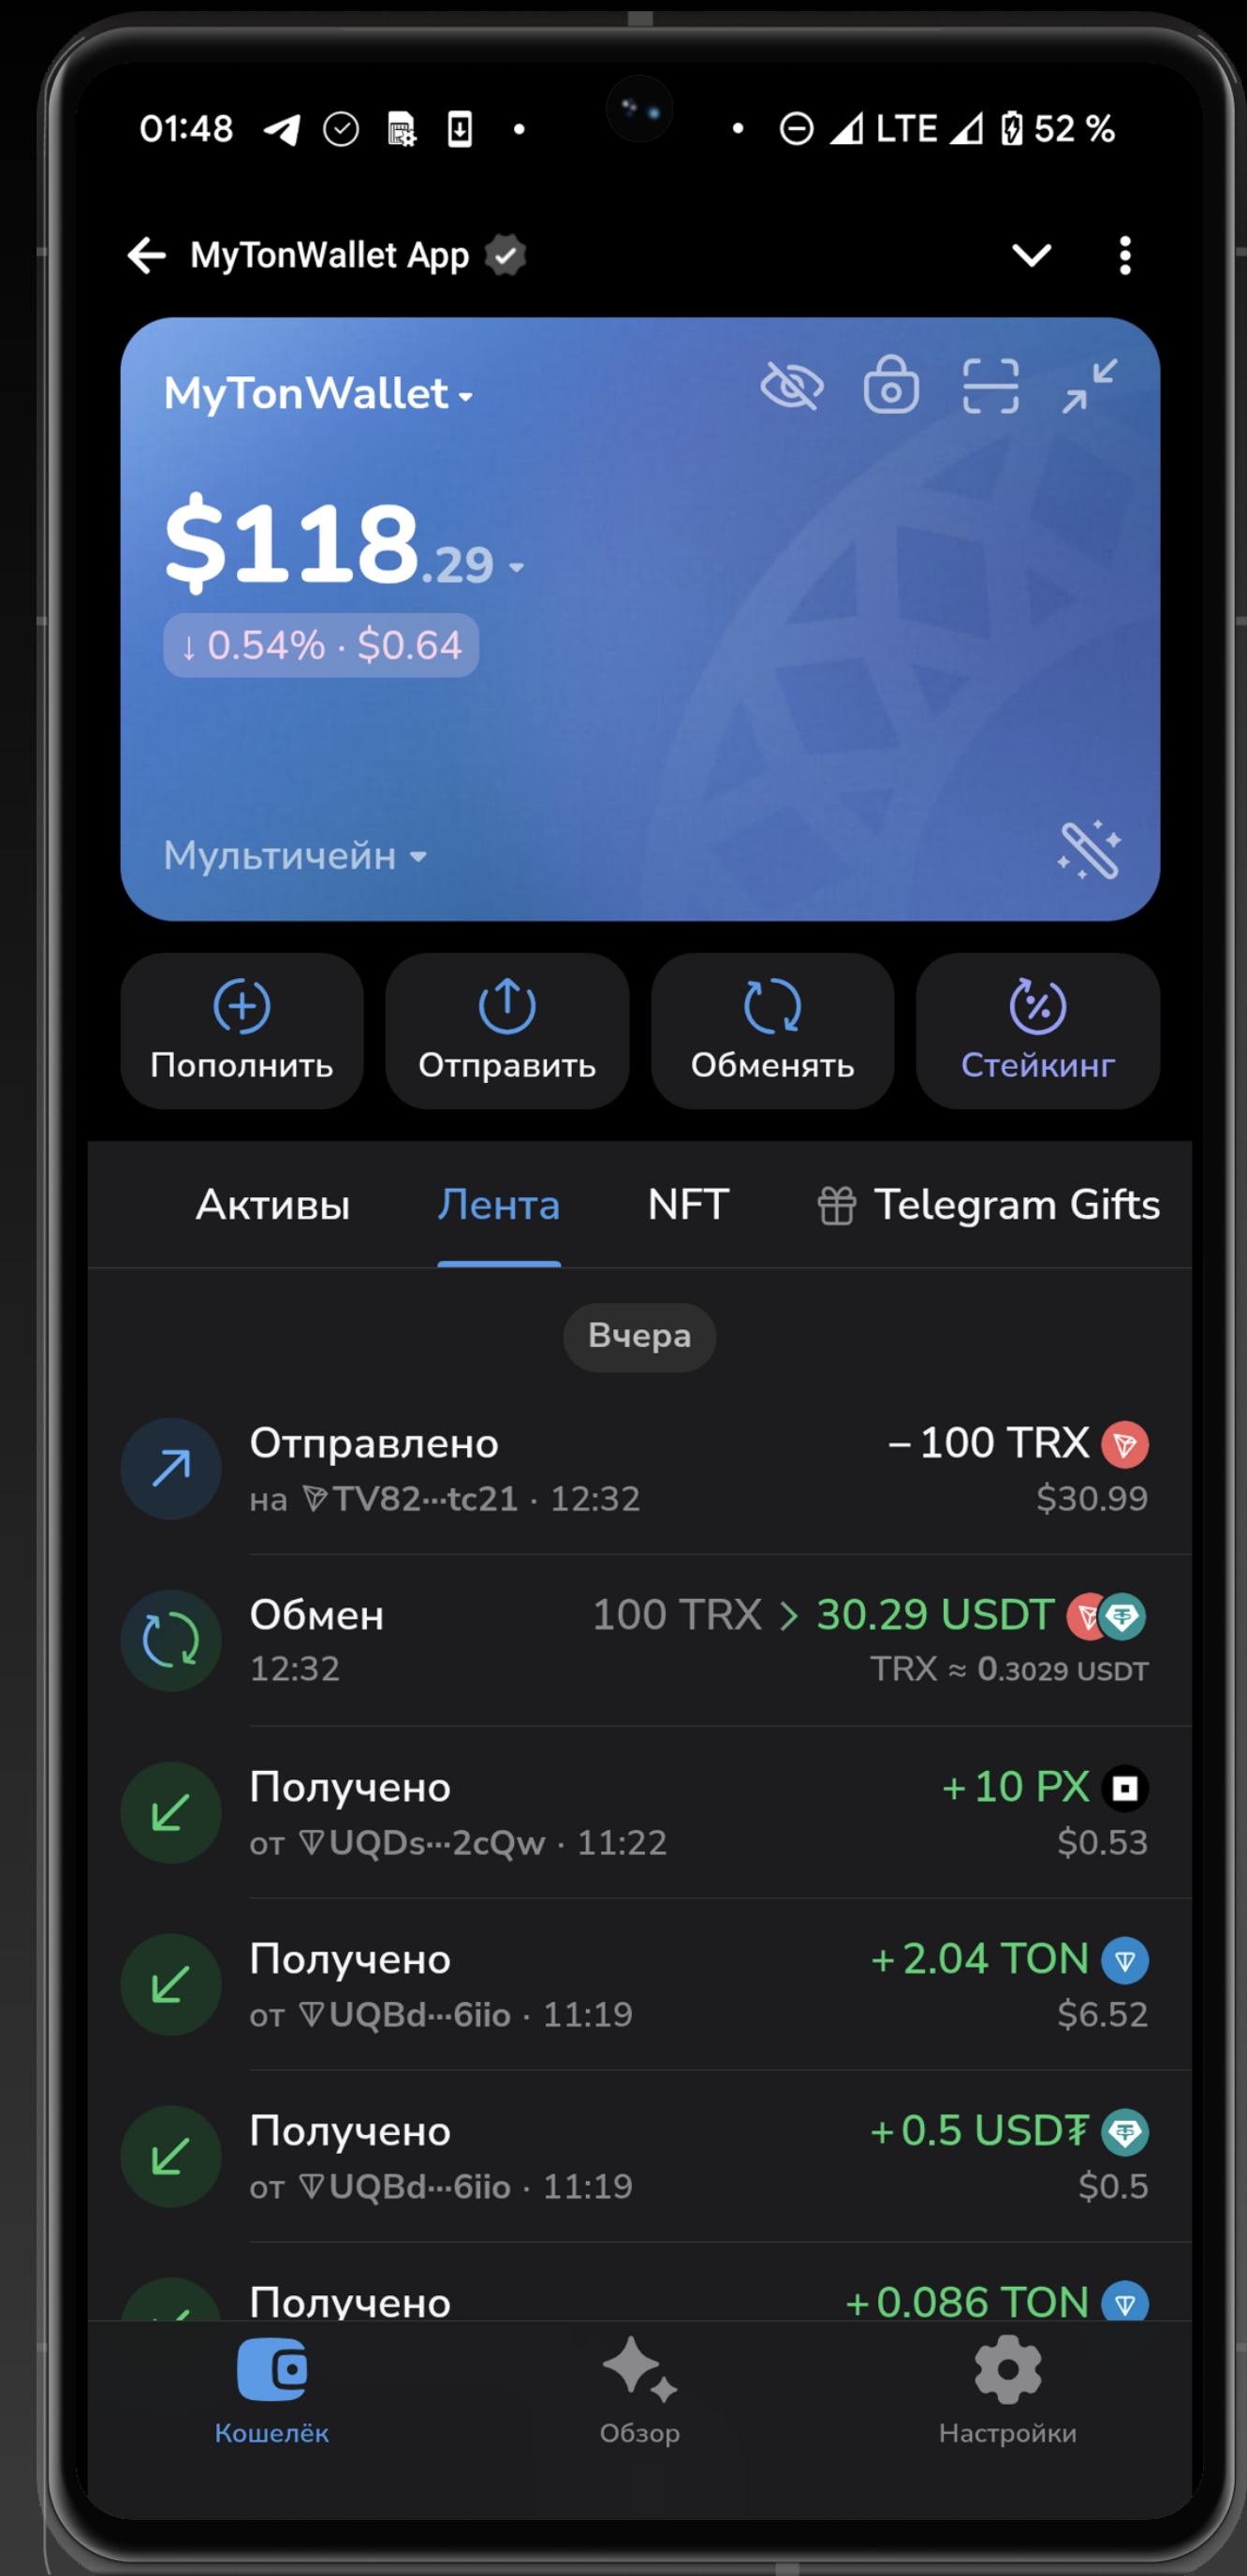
01:48 • • LTE 52 %

MyTonWallet App

MyTonWallet

$118.29

↓ 0.54% · $0.64

Мультичейн

Пополнить
Отправить
Обменять
Стейкинг

Активы
Лента
NFT
Telegram Gifts

Вчера

Отправлено
на TV82···tc21 · 12:32
– 100 TRX
$30.99

Обмен
12:32
100 TRX > 30.29 USDT
TRX ≈ 0.3029 USDT

Получено
от UQDs···2cQw · 11:22
+ 10 PX
$0.53

Получено
от UQBd···6iio · 11:19
+ 2.04 TON
$6.52

Получено
от UQBd···6iio · 11:19
+ 0.5 USD₮
$0.5

Получено
+ 0.086 TON

Кошелёк
Обзор
Настройки